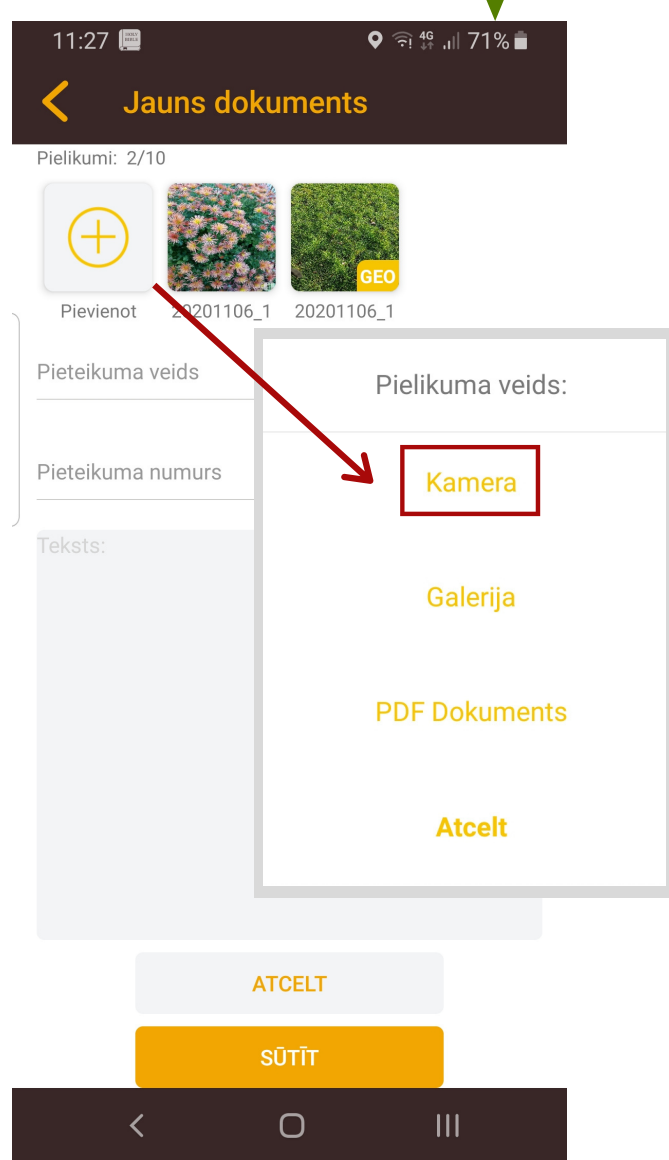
11:27 71%

Jauns dokuments

Pielikumi: 2/10

GEO

Pievienot 20201106_1 20201106_1

Pieteikuma veids

Pieteikuma numurs

Teksts:

Pielikuma veids:

Kamera

Galerija

PDF Dokuments

Atcelt

ATCELT

SŪTĪT